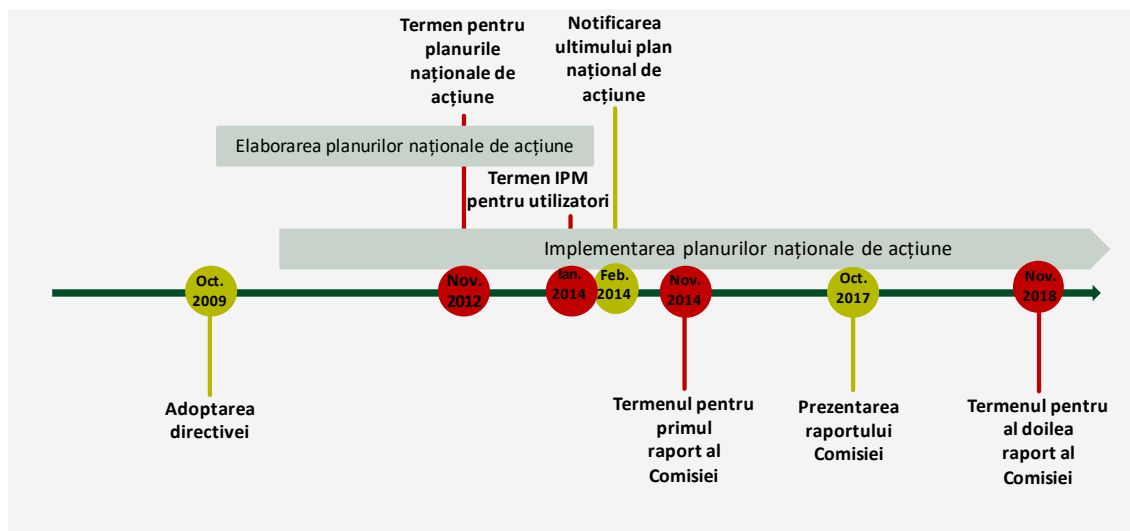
Termen pentru planurile naționale de acțiune

Notificarea ultimului plan național de acțiune

Elaborarea planurilor naționale de acțiune

Termen IPM pentru utilizatori

Implementarea planurilor naționale de acțiune

Oct. 2009

Nov. 2012

Ian. 2014

Feb. 2014

Nov. 2014

Oct. 2017

Nov. 2018

Adoptarea directivei

Termenul pentru primul raport al Comisiei

Prezentarea raportului Comisiei

Termenul pentru al doilea raport al Comisiei